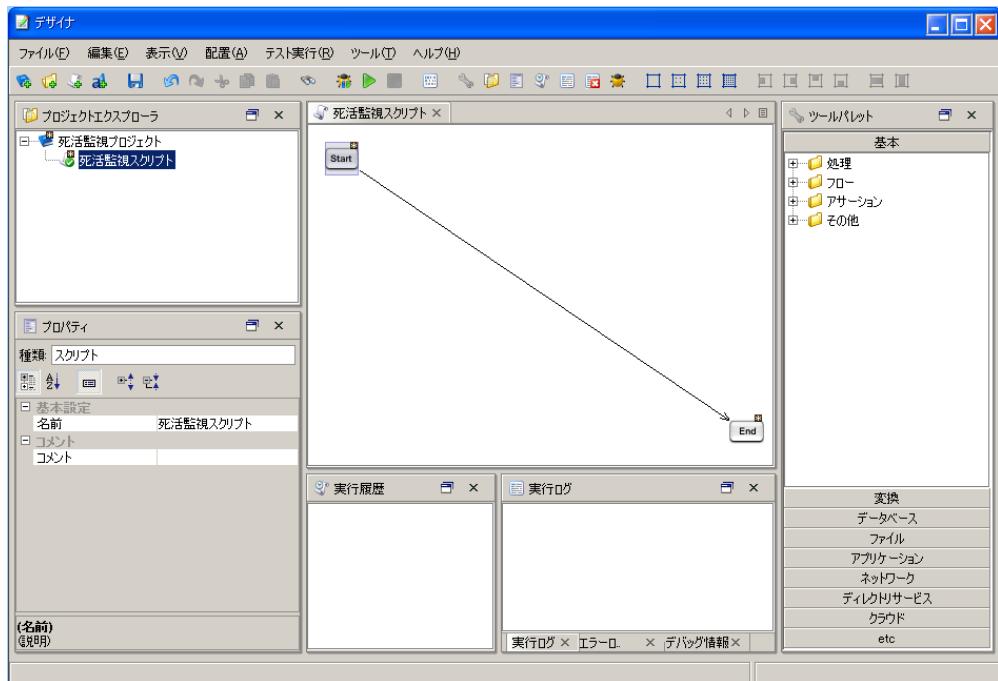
デザイナ

ファイル(F) 編集(E) 表示(V) 配置(A) テスト実行(R) ツール(T) ヘルプ(H)

プロジェクトエクスプローラ

死活監視プロジェクト
死活監視スクリプト

死活監視スクリプト ×

Start

End

ツールパレット

基本

処理
フロー
アサーション
その他

プロパティ

種類 スクリプト

基本設定

| 名前 | 死活監視スクリプト |
|---|---|

コメント

| コメント | |
|---|---|

(名前)
(説明)

実行履歴

実行ログ

実行ログ × エラーロ.. × デバッグ情報 ×

変換
データベース
ファイル
アプリケーション
ネットワーク
ディレクトリサービス
クラウド
etc